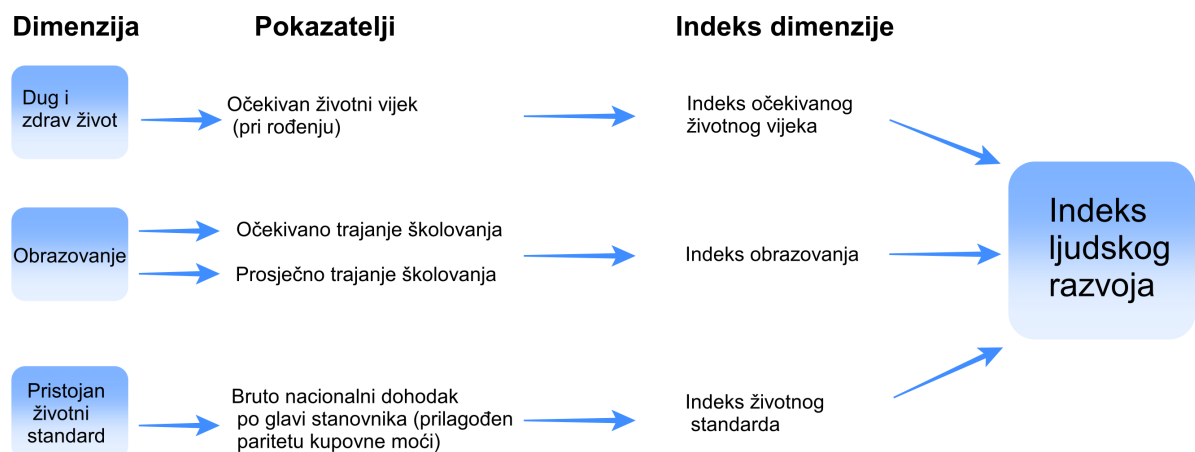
Dimenzija

Pokazatelji

Indeks dimenzije

Dug i zdrav život

Očekivan životni vijek (pri rođenju)

Indeks očekivanog životnog vijeka

Obrazovanje

Očekivano trajanje školovanja

Prosječno trajanje školovanja

Indeks obrazovanja

Pristojan životni standard

Bruto nacionalni dohodak po glavi stanovnika (prilagođen paritetu kupovne moći)

Indeks životnog standarda

Indeks ljudskog razvoja